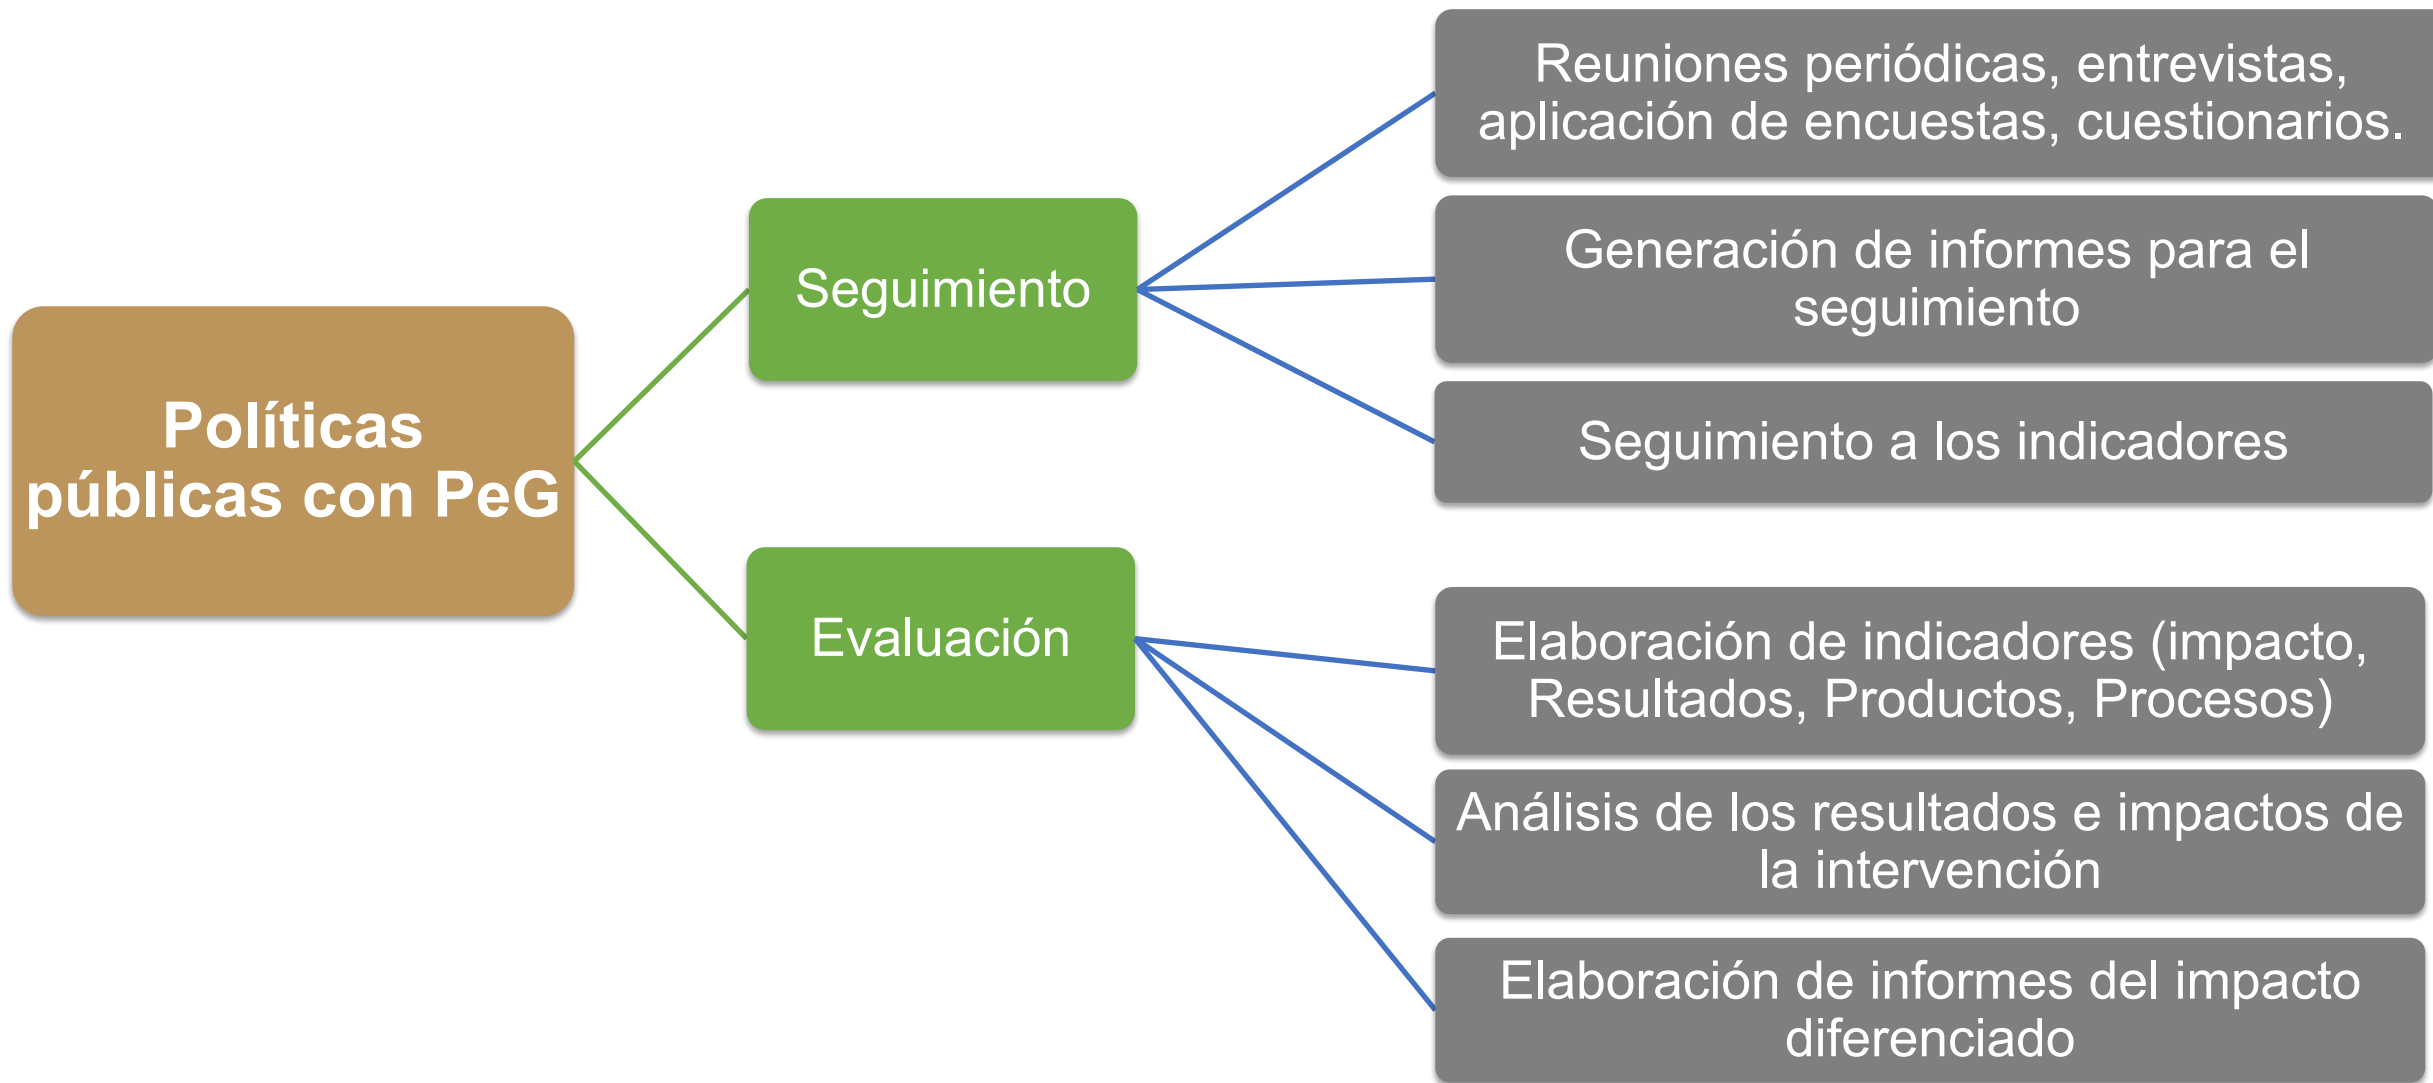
Políticas públicas con PeG

Seguimiento

Reuniones periódicas, entrevistas, aplicación de encuestas, cuestionarios.

Generación de informes para el seguimiento

Seguimiento a los indicadores

Evaluación

Elaboración de indicadores (impacto, Resultados, Productos, Procesos)

Análisis de los resultados e impactos de la intervención

Elaboración de informes del impacto diferenciado